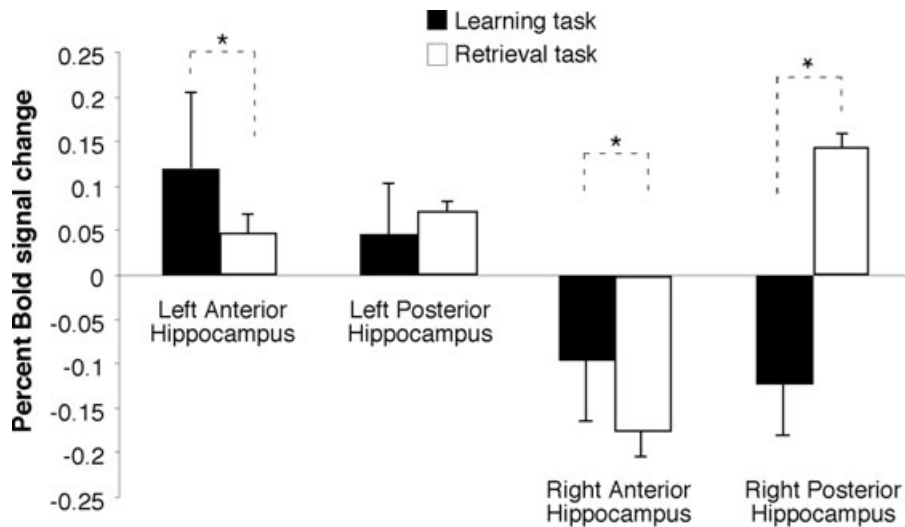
Learning task
Retrieval task

Percent Bold signal change

0.25
0.2
0.15
0.1
0.05
0
-0.05
-0.1
-0.15
-0.2
-0.25

*
*
*

Left Anterior Hippocampus
Left Posterior Hippocampus
Right Anterior Hippocampus
Right Posterior Hippocampus